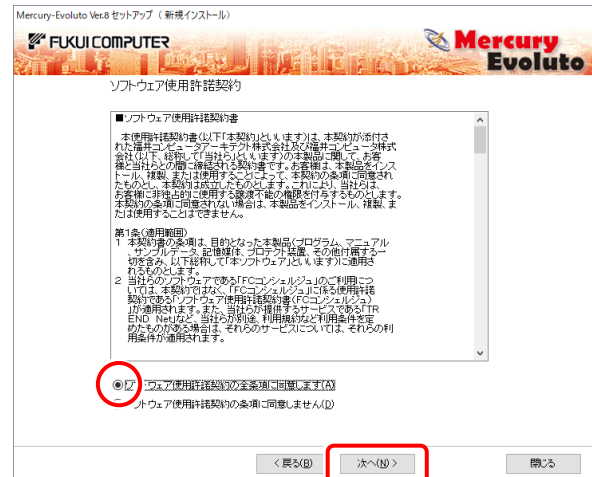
Mercury-Evoluto Ver.8 セットアップ （新規インストール）

FUKUI COMPUTER

Mercury Evoluto

ソフトウェア使用許諾契約

■ソフトウェア使用許諾契約書

本使用許諾契約書(以下「本契約」といいます)は、本契約が添付された福井コンピュータアーキテクト株式会社及び福井コンピュータ株式会社(以下、総称して「当社ら」といいます)の本製品に関して、お客様と当社らとの間に締結される契約書です。お客様は、本製品をインストール、複製、または使用することによって、本契約の条項に同意されたものとし、本契約は成立したものとします。これにより、当社らは、お客様に非独占的に使用する譲渡不能の権限を付与するものとします。本契約の条項に同意されない場合は、本製品をインストール、複製、または使用することはできません。

第1条(適用範囲)
1 本契約書の条項は、目的となった本製品(プログラム、マニュアル、サンプルデータ、記憶媒体、プロテクト装置、その他付属するー切を含み、以下総称して「本ソフトウェア」といいます)に適用されるものとします。
2 当社らのソフトウェアである「FCコンシェルジュ」のご利用については、本契約ではなく、「FCコンシェルジュ」に係る使用許諾契約である「ソフトウェア使用許諾契約書(FCコンシェルジュ)」が適用されます。また、当社らが提供するサービスである「TREND. Net」など、当社らが別途、利用規約など利用条件を定めたものがある場合は、それらのサービスについては、それらの利用条件が適用されます。

ソフトウェア使用許諾契約の全条項に同意します(A)
ソフトウェア使用許諾契約の条項に同意しません(D)

< 戻る(B)
次へ(N) >
閉じる